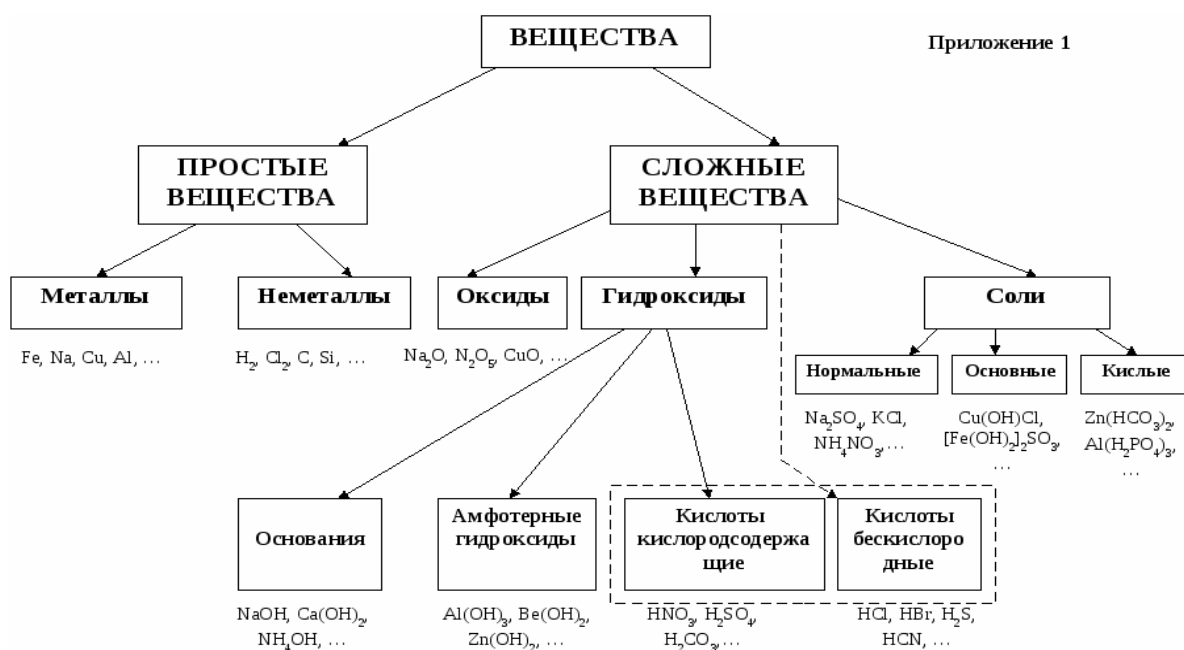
ВЕЩЕСТВА

Приложение 1

ПРОСТЫЕ ВЕЩЕСТВА

СЛОЖНЫЕ ВЕЩЕСТВА

Металлы

Fe, Na, Cu, Al, …

Неметаллы

$H_2$, $Cl_2$, C, Si, …

Оксиды

$Na_2O$, $N_2O_5$, CuO, …

Гидроксиды

Соли

Нормальные

$Na_2SO_4$, KCl, $NH_4NO_3$, …

Основные

Cu(OH)Cl, $[Fe(OH)_2]_2SO_3$, …

Кислые

$Zn(HCO_3)_2$, $Al(H_2PO_4)_3$, …

Основания

NaOH, $Ca(OH)_2$, $NH_4OH$, …

Амфотерные гидроксиды

$Al(OH)_3$, $Be(OH)_2$, $Zn(OH)_2$, …

Кислоты кислородсодержащие

$HNO_3$, $H_2SO_4$, $H_2CO_3$, …

Кислоты бескислородные

HCl, HBr, $H_2S$, HCN, …